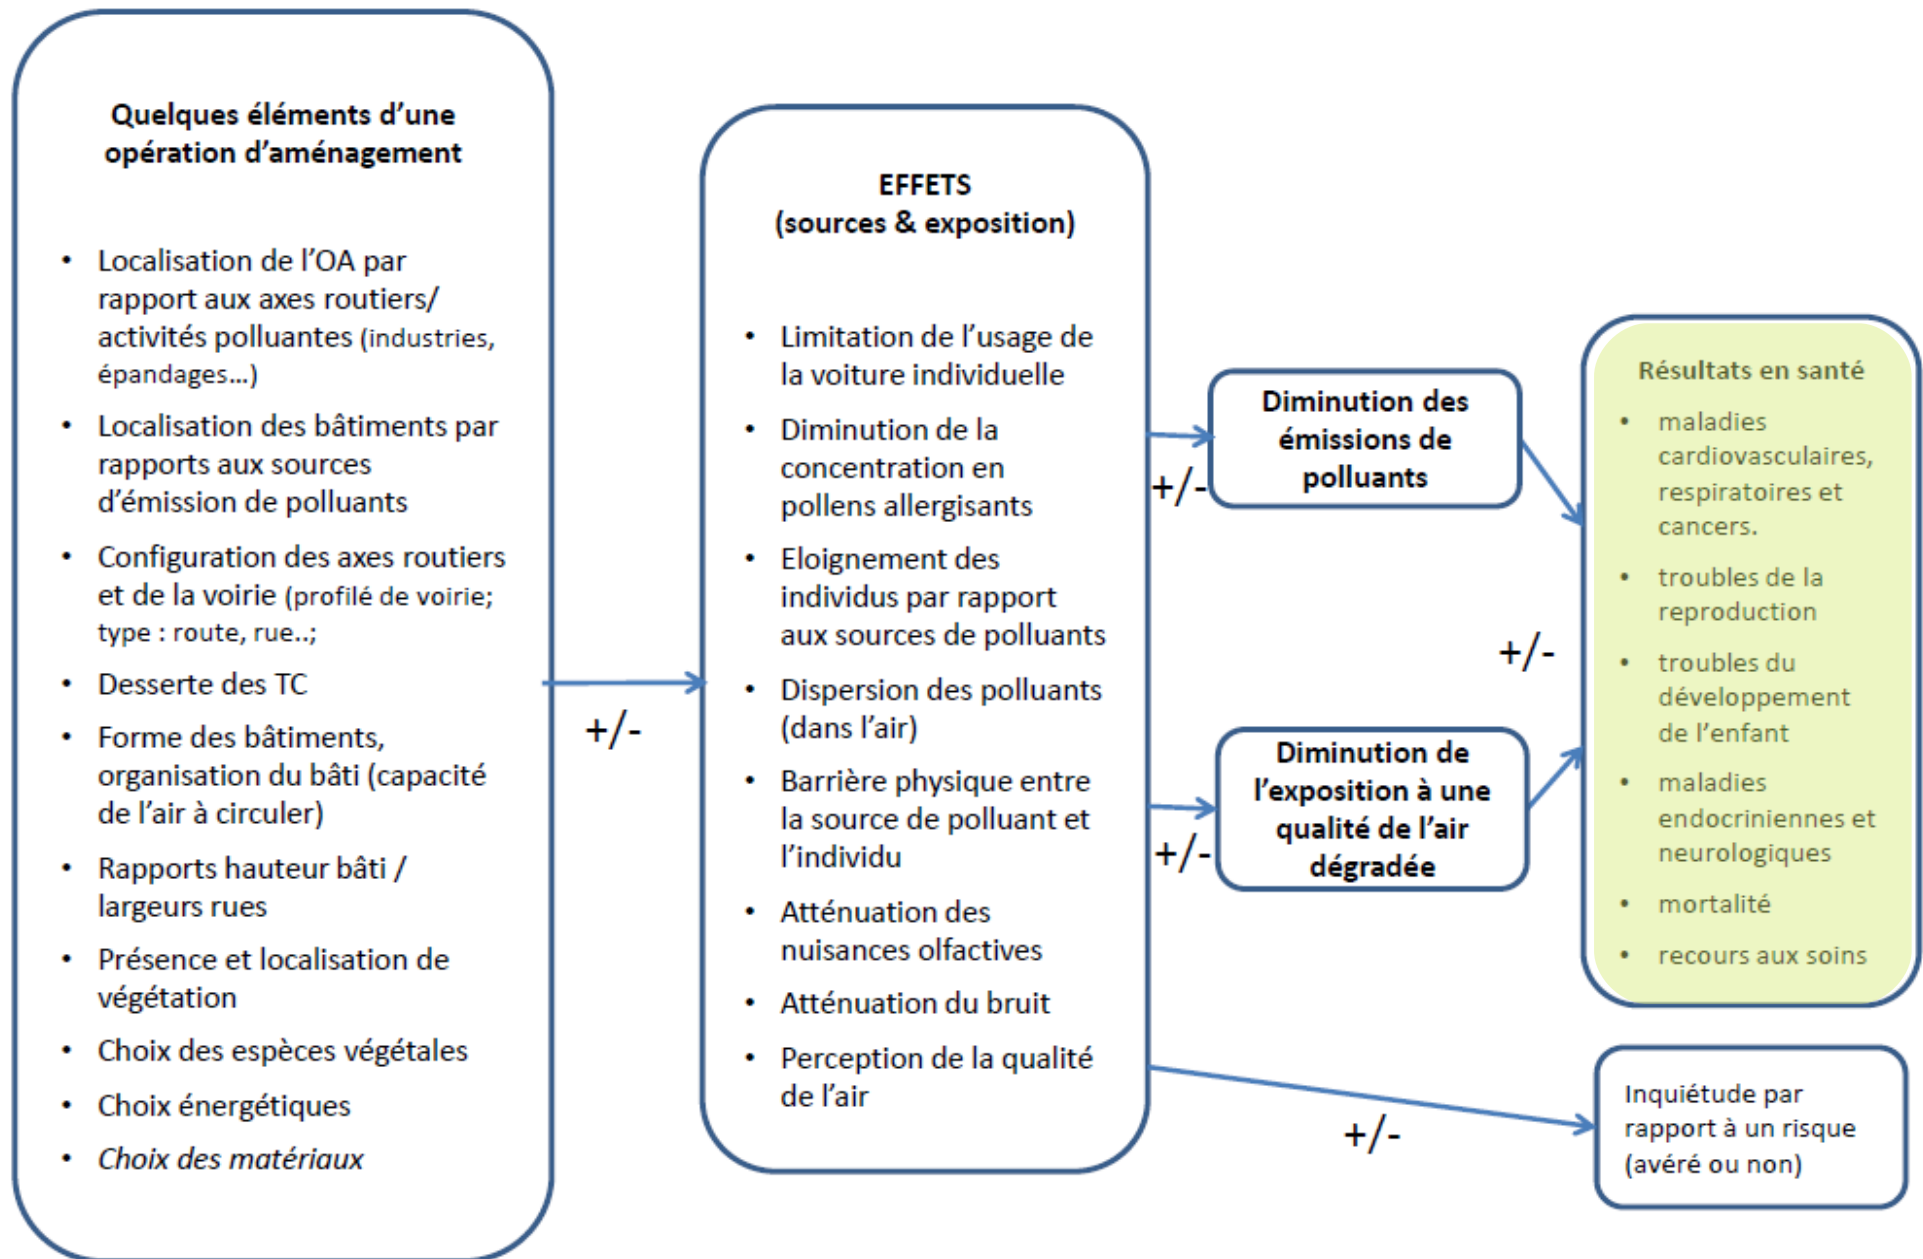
Quelques éléments d'une opération d'aménagement

- Localisation de l'OA par rapport aux axes routiers/ activités polluantes (industries, épandages...)
- Localisation des bâtiments par rapports aux sources d'émission de polluants
- Configuration des axes routiers et de la voirie (profilé de voirie; type : route, rue..;
- Desserte des TC
- Forme des bâtiments, organisation du bâti (capacité de l'air à circuler)
- Rapports hauteur bâti / largeurs rues
- Présence et localisation de végétation
- Choix des espèces végétales
- Choix énergétiques
- Choix des matériaux

+/-

EFFETS
(sources & exposition)

- Limitation de l'usage de la voiture individuelle
- Diminution de la concentration en pollens allergisants
- Eloignement des individus par rapport aux sources de polluants
- Dispersion des polluants (dans l'air)
- Barrière physique entre la source de polluant et l'individu
- Atténuation des nuisances olfactives
- Atténuation du bruit
- Perception de la qualité de l'air

+/-

Diminution des émissions de polluants

+/-

Diminution de l'exposition à une qualité de l'air dégradée

+/-

Résultats en santé

- maladies cardiovasculaires, respiratoires et cancers.
- troubles de la reproduction
- troubles du développement de l'enfant
- maladies endocriniennes et neurologiques
- mortalité
- recours aux soins

+/-

Inquiétude par rapport à un risque (avéré ou non)